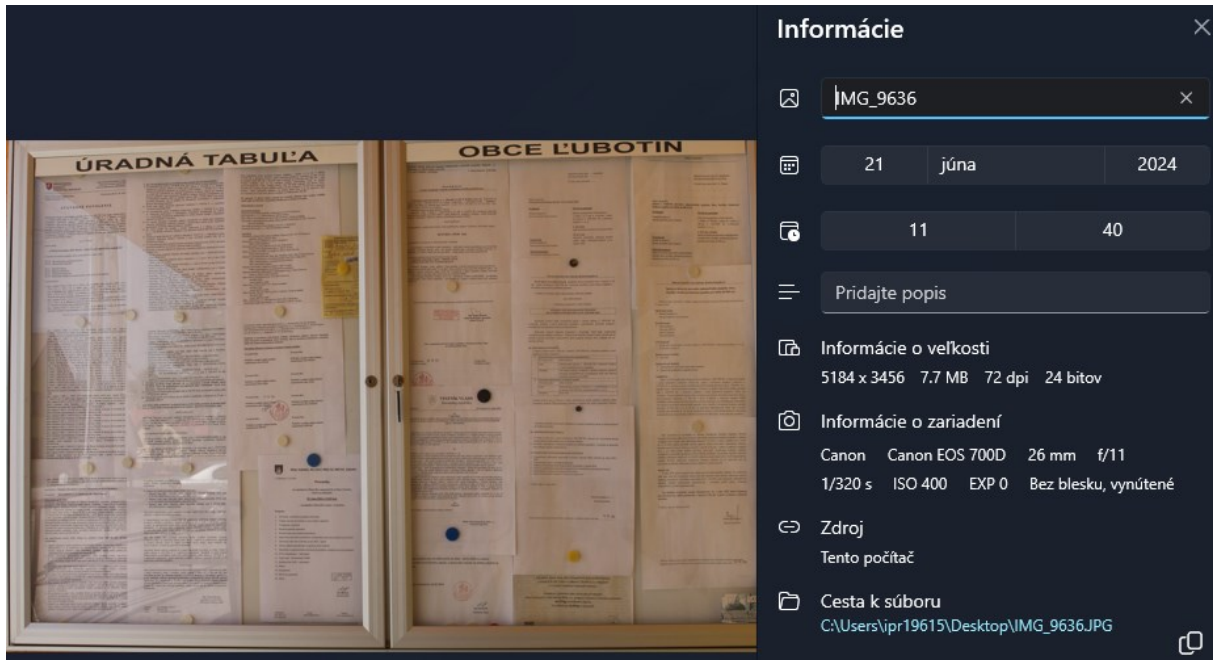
ÚRADNÁ TABUĽA OBCE ĽUBOTÍN

Informácie

IMG_9636

21 júna 2024

11 40

Pridajte popis

Informácie o veľkosti
5184 x 3456 7.7 MB 72 dpi 24 bitov

Informácie o zariadení
Canon Canon EOS 700D 26 mm f/11
1/320 s ISO 400 EXP 0 Bez blesku, vynútené

Zdroj
Tento počítač

Cesta k súboru
C:\Users\ipr19615\Desktop\IMG_9636.JPG